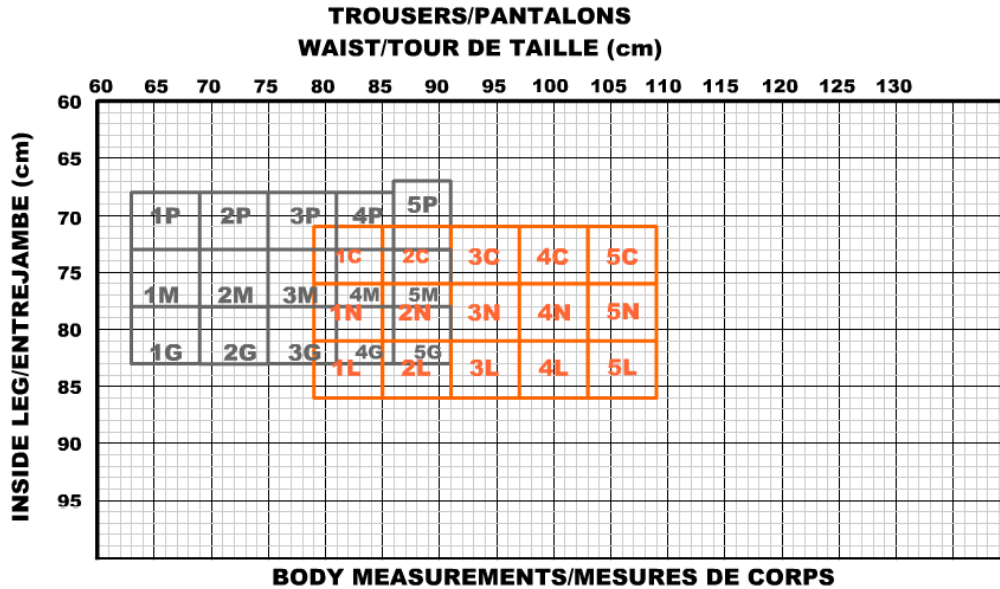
TROUSERS/PANTALONS
WAIST/TOUR DE TAILLE (cm)

60 65 70 75 80 85 90 95 100 105 110 115 120 125 130

INSIDE LEG/ENTREJAMBE (cm)

60
65
70
75
80
85
90
95

1P 2P 3P 4P 5P
1C 2C 3C 4C 5C
1M 2M 3M 4M 5M
1N 2N 3N 4N 5N
1G 2G 3G 4G 5G
1L 2L 3L 4L 5L

BODY MEASUREMENTS/MESURES DE CORPS